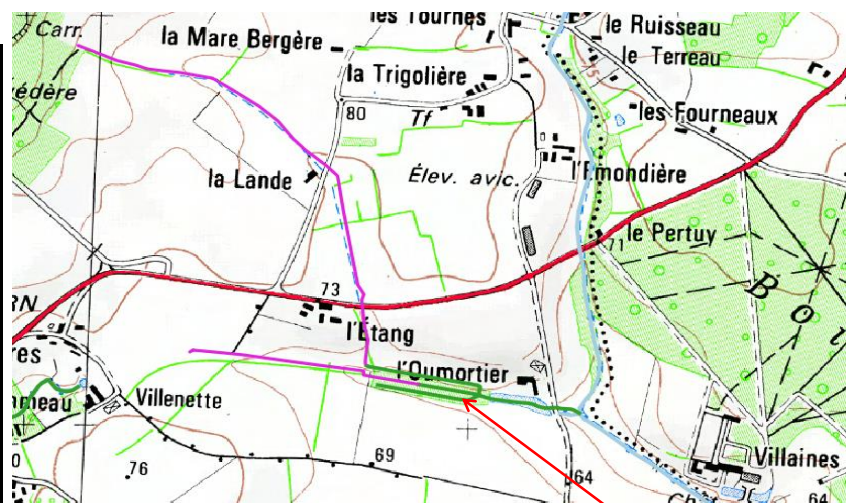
Carr.
la Mare Bergère
les Tournes
le Ruisseau
le Terreau
édère
la Trigolière
80
7f
les Fourneaux
la Lande
Élev. avic.
l'Émondière
le Pertuy
71
Bo
RN
73
l'Étang
l'Oumortier
res
neau
Villenette
69
.76
64
Villaines
64